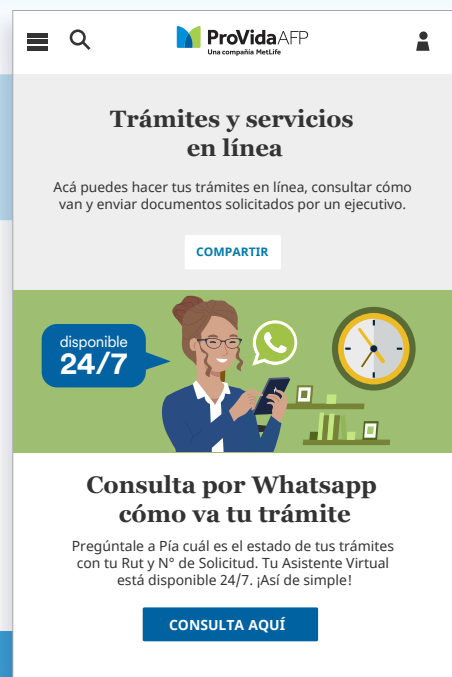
ProVidaAFP
Una compañía MetLife

Trámites y servicios en línea

Acá puedes hacer tus trámites en línea, consultar cómo van y enviar documentos solicitados por un ejecutivo.

COMPARTIR

disponible
24/7

Consulta por Whatsapp cómo va tu trámite

Pregúntale a Pía cuál es el estado de tus trámites con tu Rut y N° de Solicitud. Tu Asistente Virtual está disponible 24/7. ¡Así de simple!

CONSULTA AQUÍ